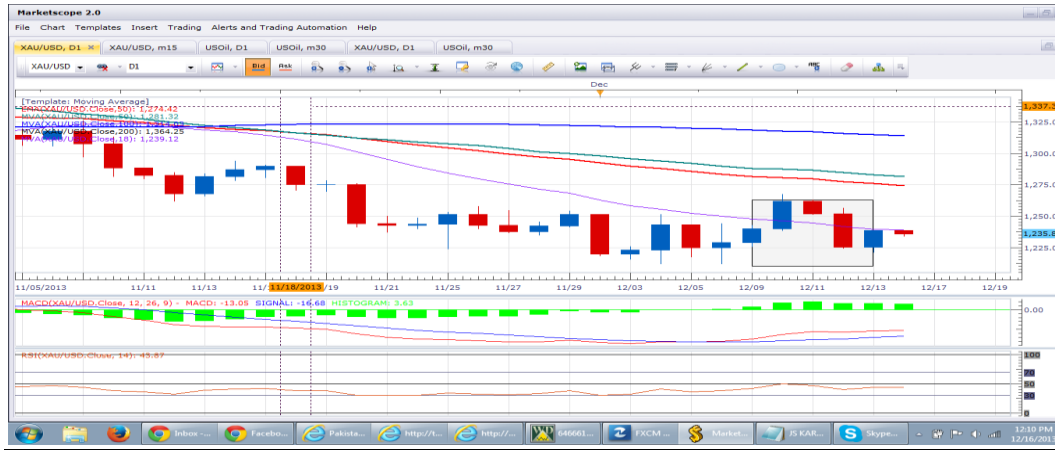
Marketscope 2.0

File Chart Templates Insert Trading Alerts and Trading Automation Help

XAU/USD, D1 | XAU/USD, m15 | USOil, D1 | USOil, m30 | XAU/USD, D1 | USOil, m30

XAU/USD | D1 | Bid | Ask

Dec

[Template: Moving Average]
MVA(XAU/USD.Close,50): 1,274.42
MVA(XAU/USD.Close,50): 1,281.32
MVA(XAU/USD.Close,100): 1,311.09
MVA(XAU/USD.Close,200): 1,364.25
MVA(XAU/USD.Close,18): 1,239.12

1,337.3
1,325.00
1,300.00
1,275.00
1,250.00
1,235.8
1,225.00

11/05/2013 | 11/11 | 11/13 | 11/18/2013 | 19 | 11/21 | 11/25 | 11/27 | 11/29 | 12/03 | 12/05 | 12/09 | 12/11 | 12/13 | 12/17 | 12/19

MACD(XAU/USD.Close, 12, 26, 9) - MACD: -13.05 SIGNAL: -16.68 HISTOGRAM: 3.63
0.00

RSI(XAU/USD.Close, 14): 43.87
100
70
50
30
0

Inbox - ... | Facebo... | Pakista... | http://t... | http://... | 646661... | FXCM ... | Market... | JS KAR... | Skype...

12:10 PM
12/16/2013